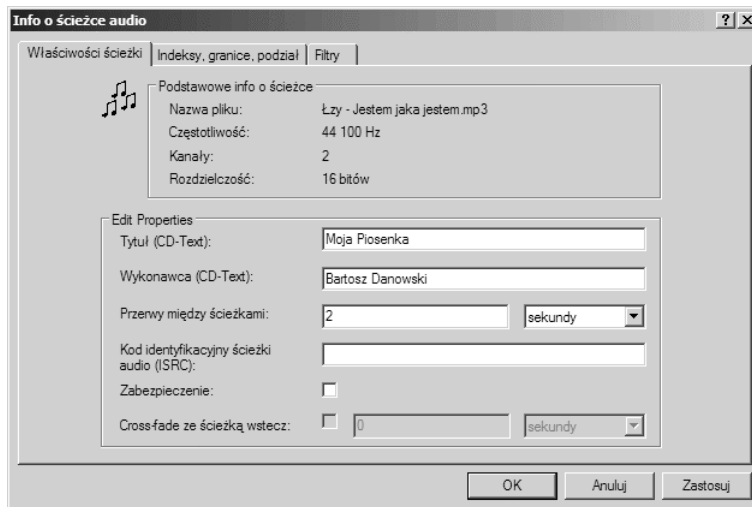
Info o ścieżce audio

?
×

Właściwości ścieżki | Indeksy, granice, podział | Filtry

Podstawowe info o ścieżce
Nazwa pliku: Łzy - Jestem jaka jestem.mp3
Częstotliwość: 44 100 Hz
Kanały: 2
Rozdzielczość: 16 bitów

Edit Properties
Tytuł (CD-Text): Moja Piosenka
Wykonawca (CD-Text): Bartosz Danowski
Przerwy między ścieżkami: 2 sekundy
Kod identyfikacyjny ścieżki audio (ISRC):
Zabezpieczenie:
Cross-fade ze ścieżką wstecz: 0 sekundy

OK Anuluj Zastosuj